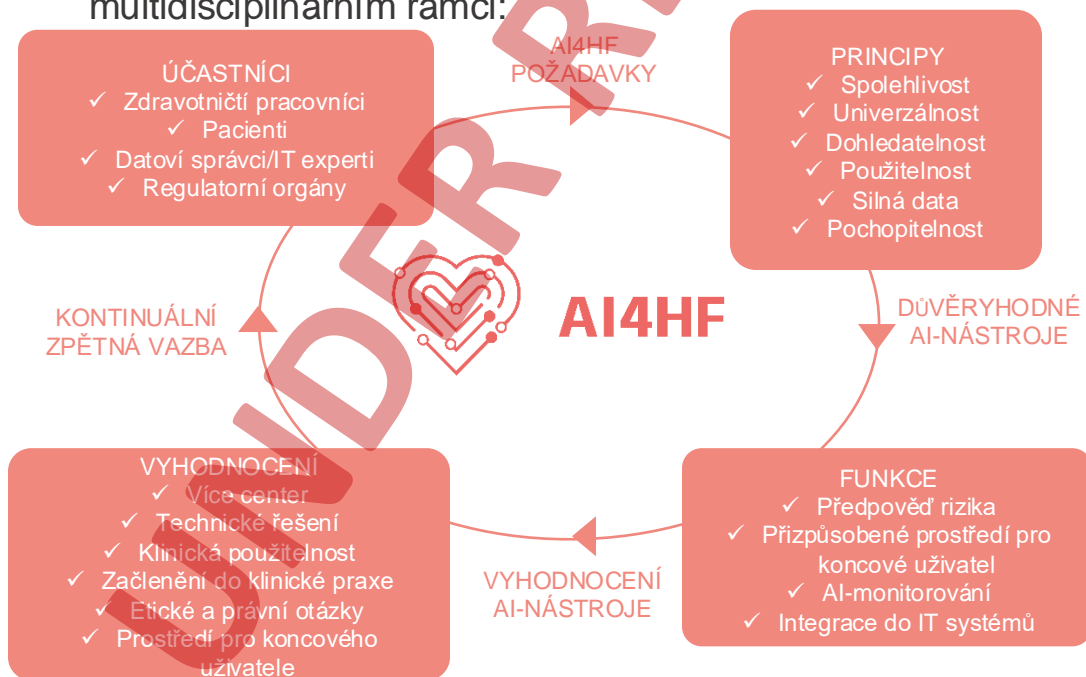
multidisciplinárním rámci:

ÚČASTNÍCI
✓ Zdravotničtí pracovníci
✓ Pacienti
✓ Datoví správci/IT experti
✓ Regulatorní orgány

AI4HF POŽADAVKY

PRINCIPY
✓ Spolehlivost
✓ Univerzálnost
✓ Dohledatelnost
✓ Použitelnost
✓ Silná data
✓ Pochopitelnost

KONTINUÁLNÍ ZPĚTNÁ VAZBA

AI4HF

DŮVĚRYHODNÉ AI-NÁSTROJE

VYHODNOCENÍ
✓ Více center
✓ Technické řešení
✓ Klinická použitelnost
✓ Začlenění do klinické praxe
✓ Etické a právní otázky
✓ Prostředí pro koncového uživatele

VYHODNOCENÍ AI-NÁSTROJE

FUNKCE
✓ Předpověď rizika
✓ Přizpůsobené prostředí pro koncové uživatel
✓ AI-monitorování
✓ Integrace do IT systémů

UNDER R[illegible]